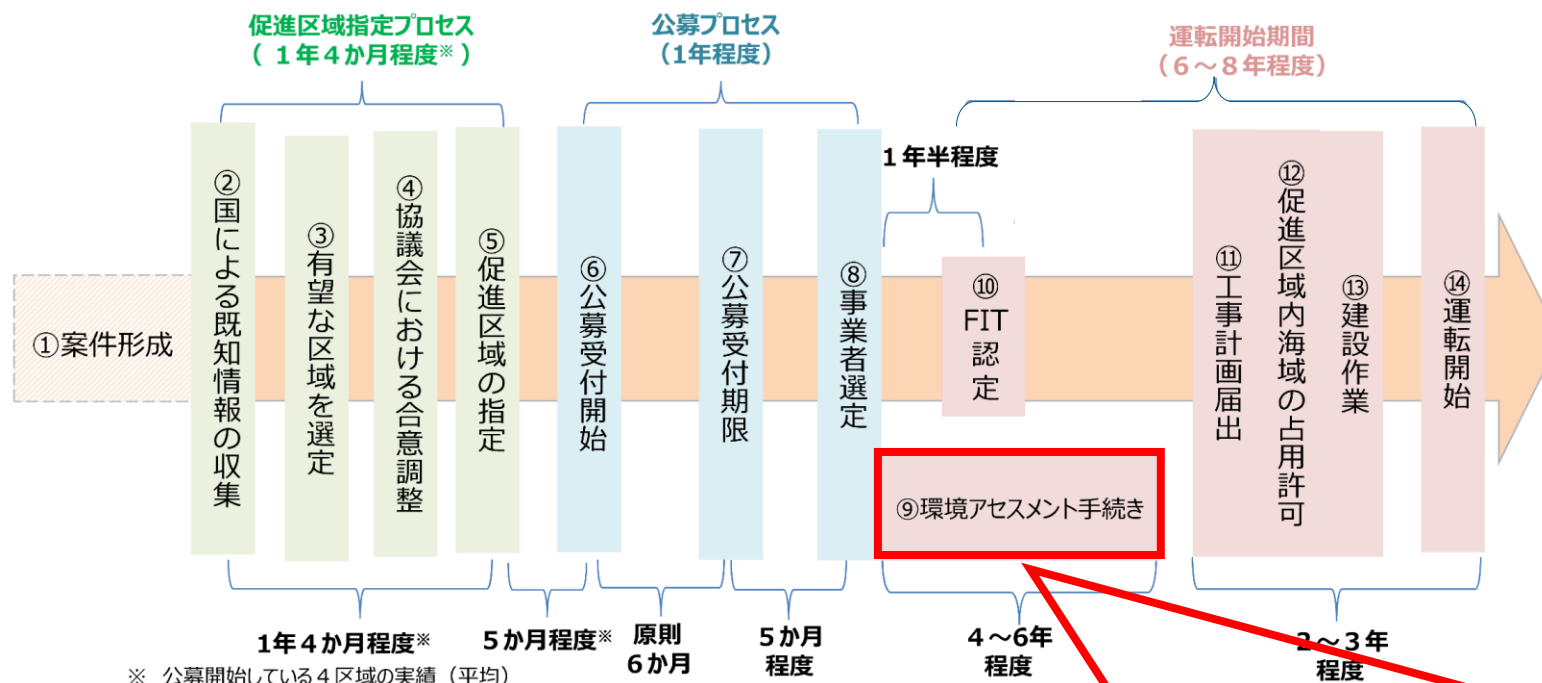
促進区域指定プロセス
（ １年４か月程度※ ）

公募プロセス
（1年程度）

運転開始期間
（６～８年程度）

１年半程度

①案件形成

②国による既知情報の収集

③有望な区域を選定

④協議会における合意調整

⑤促進区域の指定

⑥公募受付開始

⑦公募受付期限

⑧事業者選定

⑩FIT認定

⑨環境アセスメント手続き

⑪工事計画届出

⑫促進区域内海域の占用許可

⑬建設作業

⑭運転開始

1年４か月程度※

５か月程度※

原則 ６か月

５か月 程度

４～6年 程度

２～３年 程度

※ 公募開始している４区域の実績（平均）